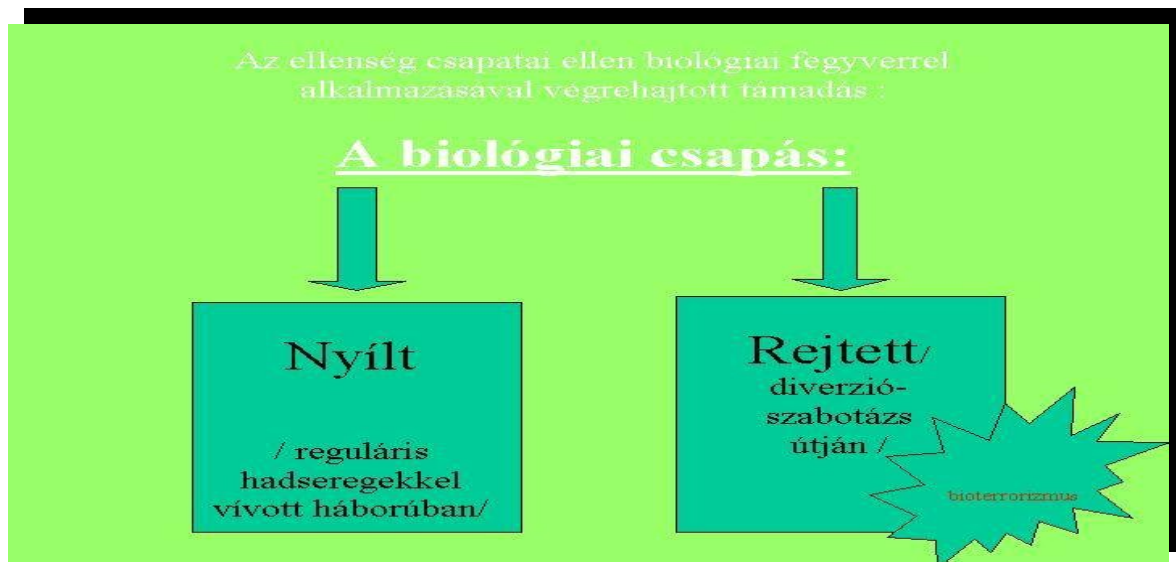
Az ellenség csapatai ellen biológiai fegyverrel alkalmazasaval végrehajtott támadás :

A biológiai csapás:

Nyílt

/ reguláris hadseregekkel vívott háborúban/

Rejtett/ diverzió-szabotázs útján /

bioterrorizmus